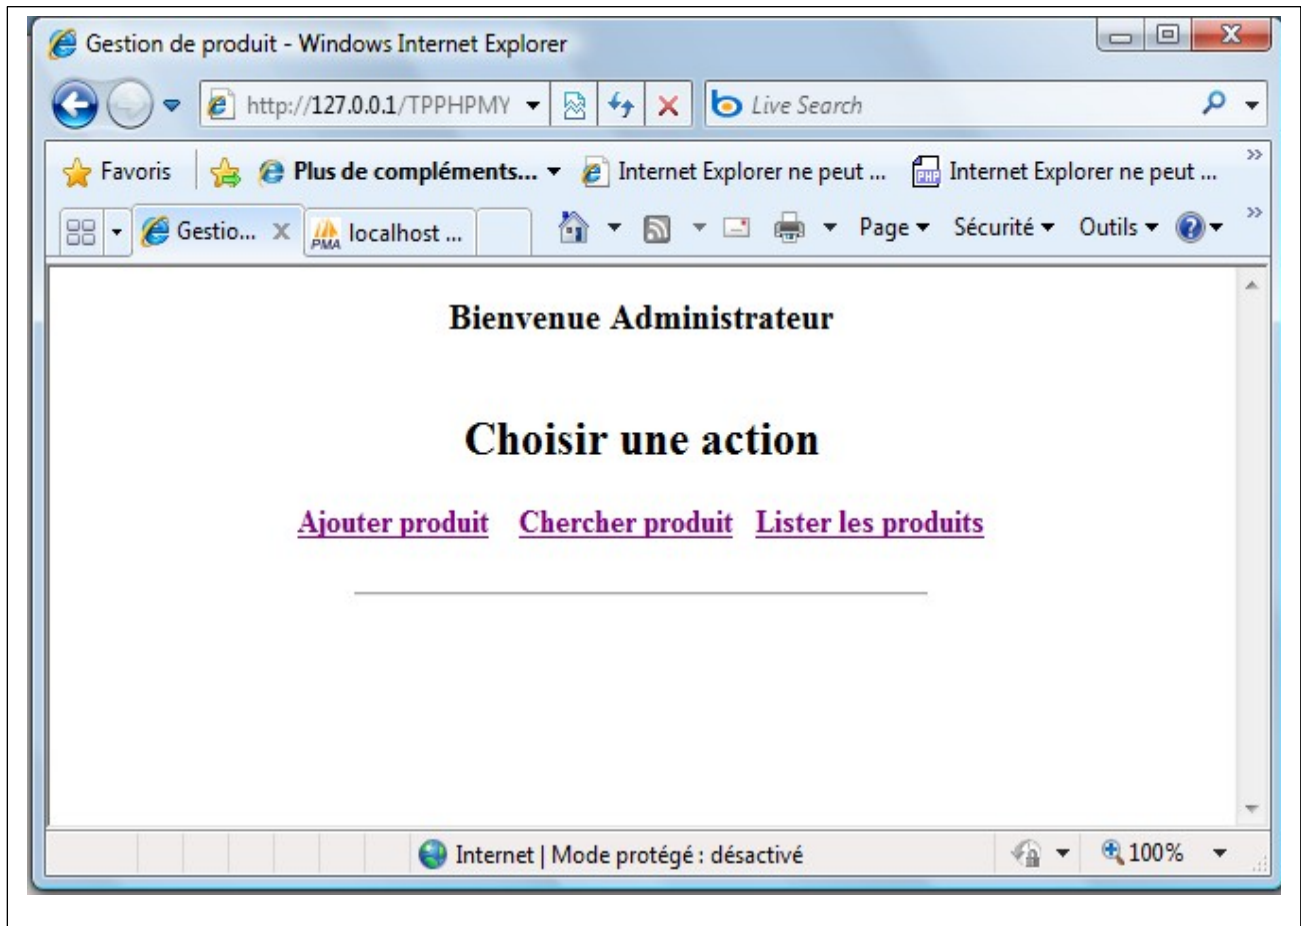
Gestion de produit - Windows Internet Explorer

http://127.0.0.1/TPPHPMY

Live Search

Favoris

Plus de compléments...

Internet Explorer ne peut ...

Internet Explorer ne peut ...

Gestio...

localhost ...

Page

Sécurité

Outils

Bienvenue Administrateur

Choisir une action

Ajouter produit Chercher produit Lister les produits

Internet | Mode protégé : désactivé

100%